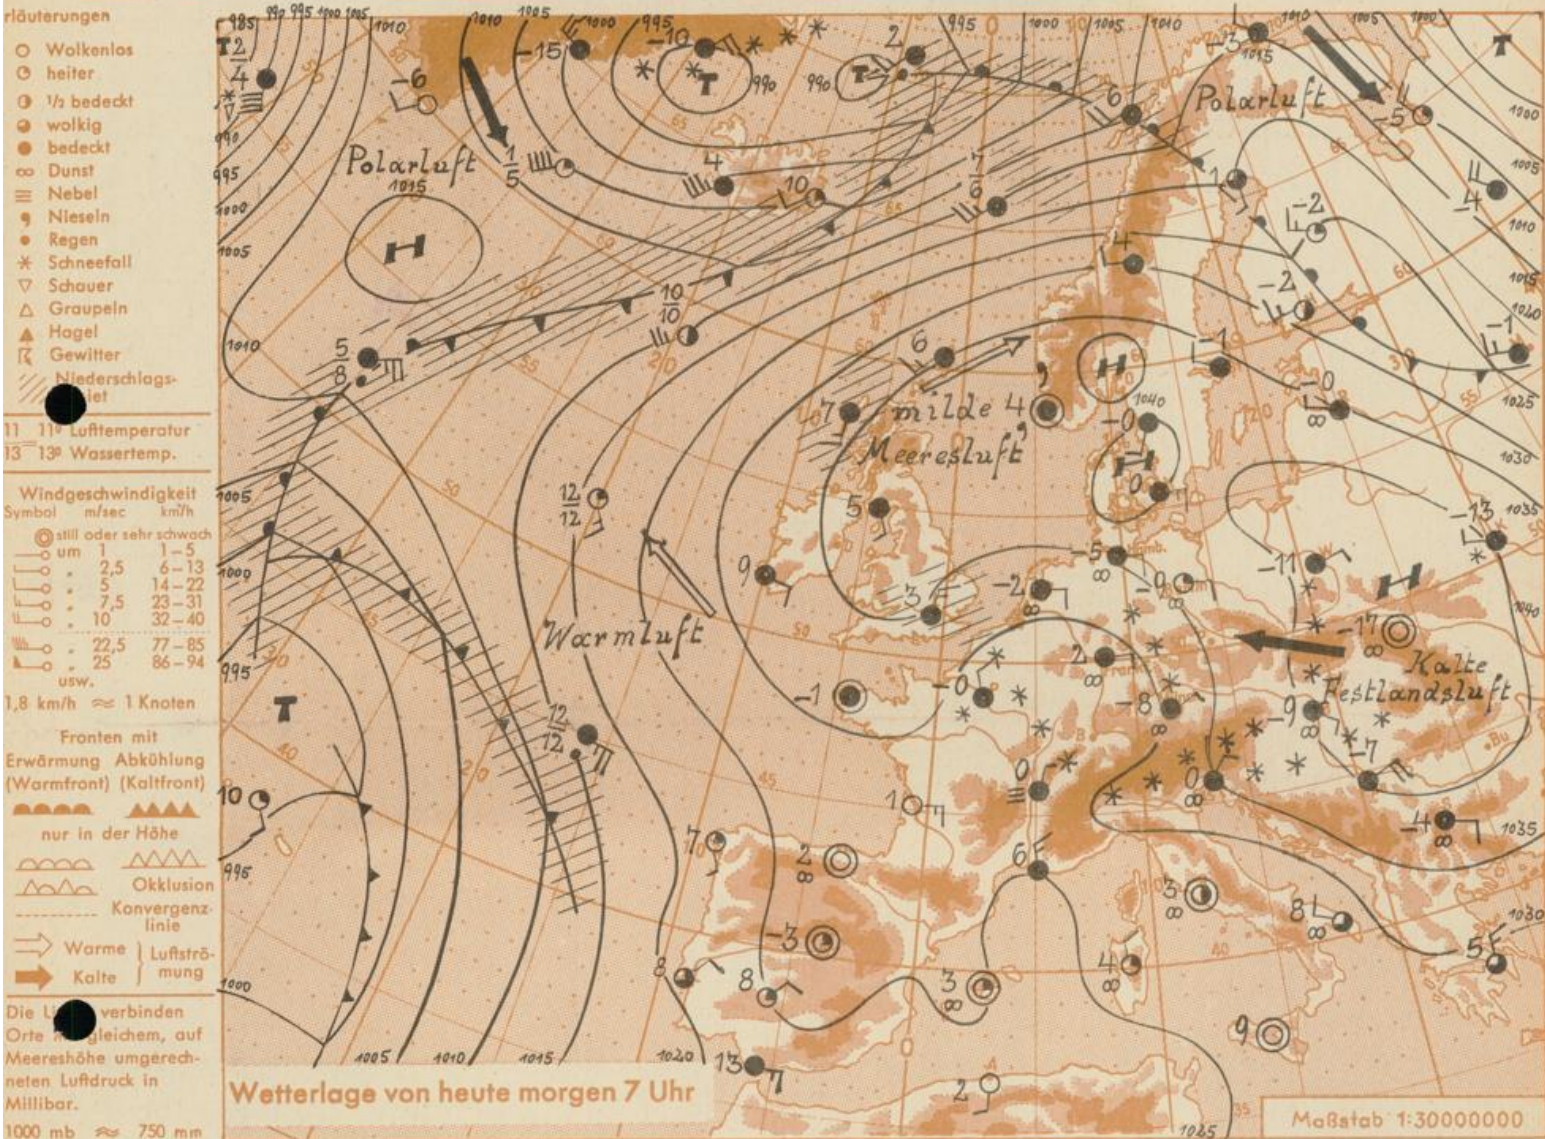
rläuterungen
Wolkenlos
heiter
1/2 bedeckt
wolkig
bedeckt
Dunst
Nebel
Nieseln
Regen
Schneefall
Schauer
Graupeln
Hagel
Gewitter
Niederschlags-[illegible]iet

11 11° Lufttemperatur
13 13° Wassertemp.

Windgeschwindigkeit
Symbol m/sec km/h
still oder sehr schwach
um 1 1–5
" 2,5 6–13
" 5 14–22
" 7,5 23–31
" 10 32–40
" 22,5 77–85
" 25 86–94
usw.
1,8 km/h ≈ 1 Knoten

Fronten mit
Erwärmung (Warmfront) Abkühlung (Kaltfront)
nur in der Höhe
Okklusion
Konvergenzlinie
Warme | Luftströmung
Kalte

Die Li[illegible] verbinden Orte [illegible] gleichem, auf Meereshöhe umgerechneten Luftdruck in Millibar.
1000 mb ≈ 750 mm

Polarluft
1015
H
T
T
T
Polarluft
milde Meeresluft
H
H
H
Warmluft
Kalte Festlandsluft
T

985 990 995 1000 1005 1010 1005 1000 995 990 990 995 1000 1005 1010 1015 1010 1005 1000 995 1000 1005 1010 1015 1020 1025 1030 1035 1040 1035 1030 1025 1020 1015 1010 1005 1000 995 1000 1005 1010 1015 1020 1040 1025

Wetterlage von heute morgen 7 Uhr
Maßstab 1:30000000